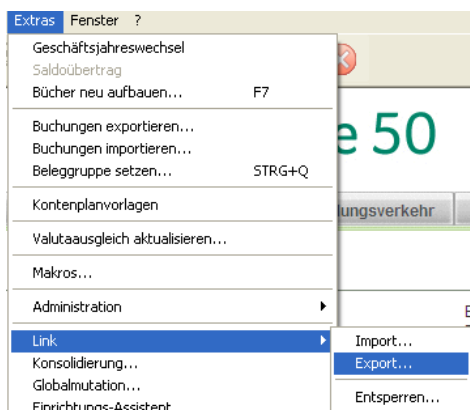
Extras Fenster ?

Geschäftsjahreswechsel
Saldoübertrag
Bücher neu aufbauen... F7

Buchungen exportieren...
Buchungen importieren...
Beleggruppe setzen... STRG+Q

Kontenplanvorlagen

Valutaausgleich aktualisieren...

Makros...

Administration

Link
Konsolidierung...
Globalmutation...
Einrichtungs-Assistent

Import...
Export...

Entsperren...

e 50

lungsverkehr